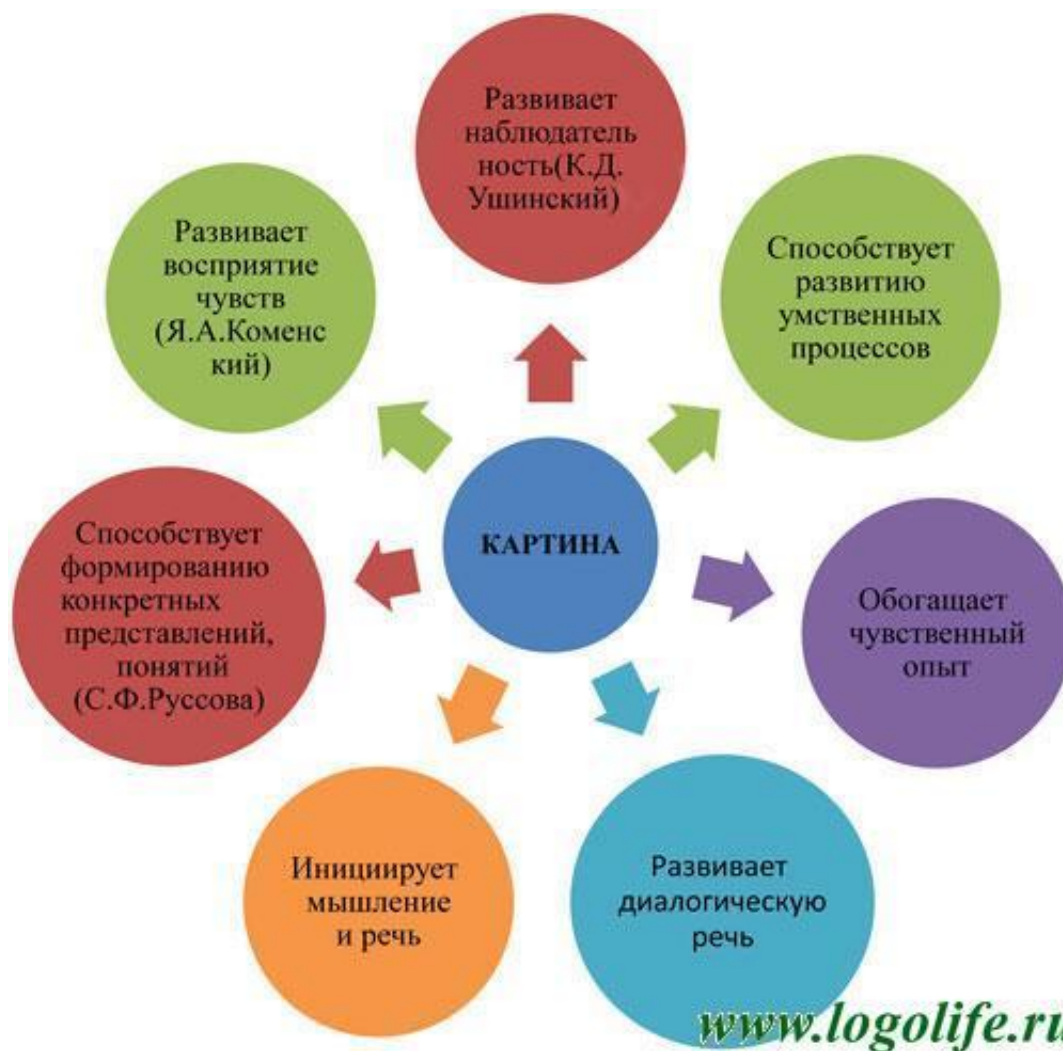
КАРТИНА

Развивает наблюдатель ность(К.Д. Ушинский)

Способствует развитию умственных процессов

Обогащает чувственный опыт

Развивает диалогическую речь

Инициирует мышление и речь

Способствует формированию конкретных представлений, понятий (С.Ф.Руссова)

Развивает восприятие чувств (Я.А.Коменс кий)

www.logolife.ru